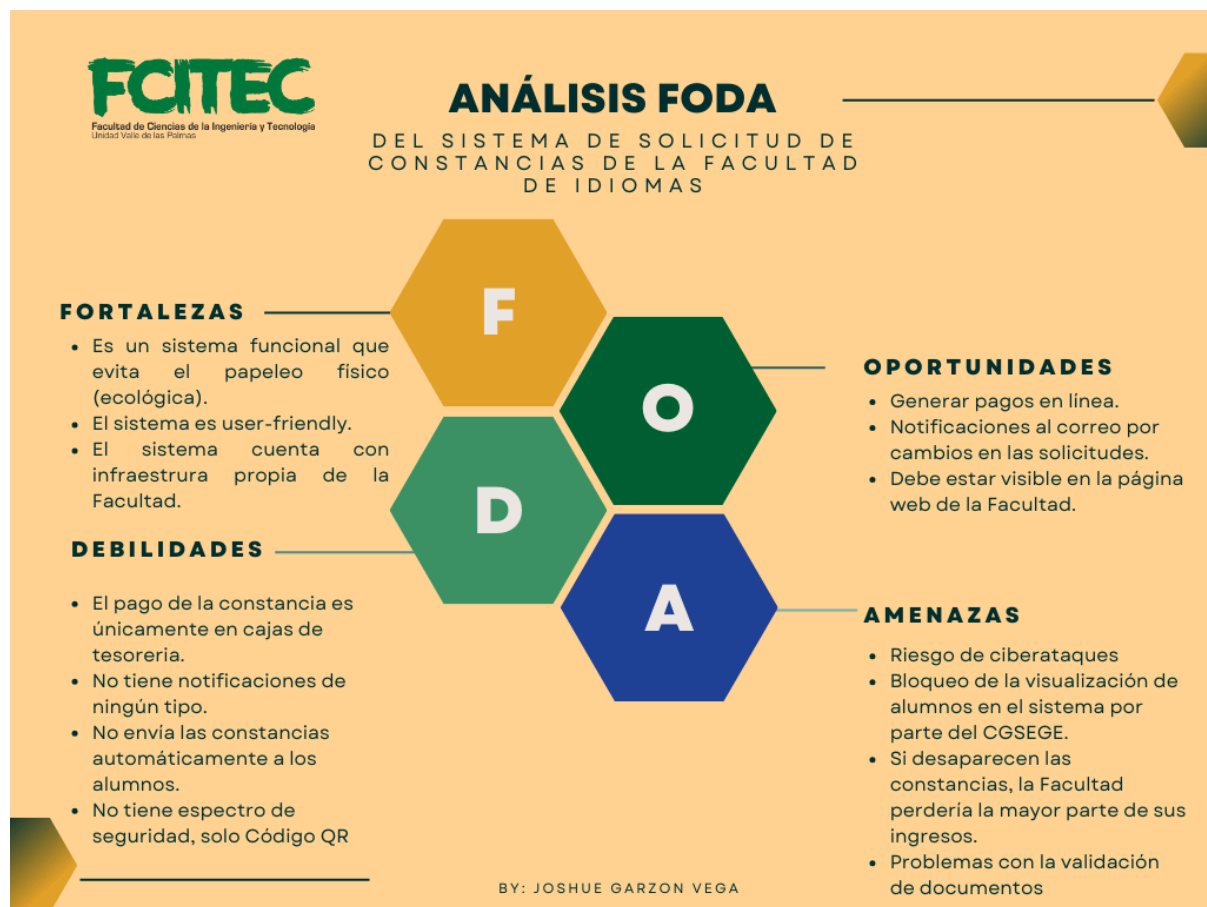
FCITEC
Facultad de Ciencias de la Ingeniería y Tecnología
Unidad Valle de las Palmas

ANÁLISIS FODA

DEL SISTEMA DE SOLICITUD DE CONSTANCIAS DE LA FACULTAD DE IDIOMAS

F

O

D

A

FORTALEZAS

- Es un sistema funcional que evita el papeleo fisico (ecológica).
- El sistema es user-friendly.
- El sistema cuenta con infraestrura propia de la Facultad.

OPORTUNIDADES

- Generar pagos en línea.
- Notificaciones al correo por cambios en las solicitudes.
- Debe estar visible en la página web de la Facultad.

DEBILIDADES

- El pago de la constancia es únicamente en cajas de tesoreria.
- No tiene notificaciones de ningún tipo.
- No envia las constancias automáticamente a los alumnos.
- No tiene espectro de seguridad, solo Código QR

AMENAZAS

- Riesgo de ciberataques
- Bloqueo de la visualización de alumnos en el sistema por parte del CGSEGE.
- Si desaparecen las constancias, la Facultad perdería la mayor parte de sus ingresos.
- Problemas con la validación de documentos

BY: JOSHUE GARZON VEGA